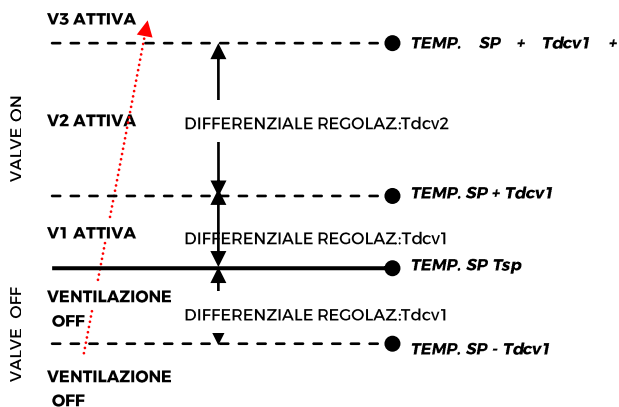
V3 ATTIVA

TEMP. SP + Tdcv1 +

VALVE ON

V2 ATTIVA

DIFFERENZIALE REGOLAZ:Tdcv2

TEMP. SP + Tdcv1

V1 ATTIVA

DIFFERENZIALE REGOLAZ:Tdcv1

TEMP. SP Tsp

VALVE OFF

VENTILAZIONE OFF

DIFFERENZIALE REGOLAZ:Tdcv1

TEMP. SP - Tdcv1

VENTILAZIONE OFF